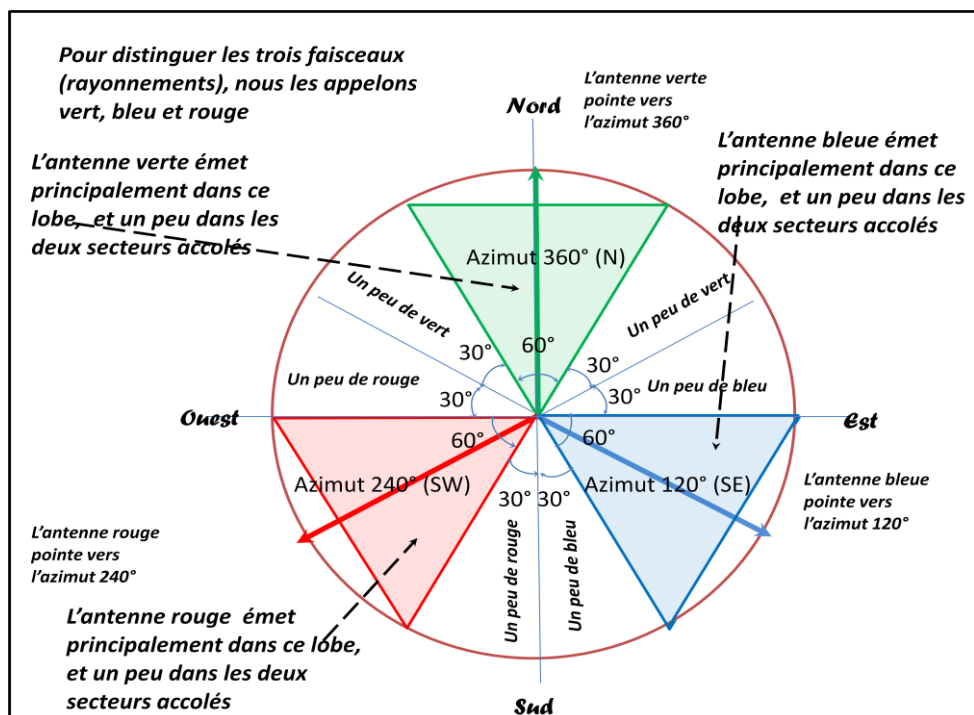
Pour distinguer les trois faisceaux (rayonnements), nous les appelons vert, bleu et rouge

L'antenne verte pointe vers l'azimut 360°

Nord

L'antenne verte émet principalement dans ce lobe, et un peu dans les deux secteurs accolés

L'antenne bleue émet principalement dans ce lobe, et un peu dans les deux secteurs accolés

Azimut 360° (N)

Un peu de vert

Un peu de vert

30°

60°

30°

Un peu de rouge

30°

30°

Un peu de bleu

Ouest

Est

60°

60°

Azimut 240° (SW)

Azimut 120° (SE)

L'antenne bleue pointe vers l'azimut 120°

30°

30°

L'antenne rouge pointe vers l'azimut 240°

Un peu de rouge

Un peu de bleu

L'antenne rouge émet principalement dans ce lobe, et un peu dans les deux secteurs accolés

Sud